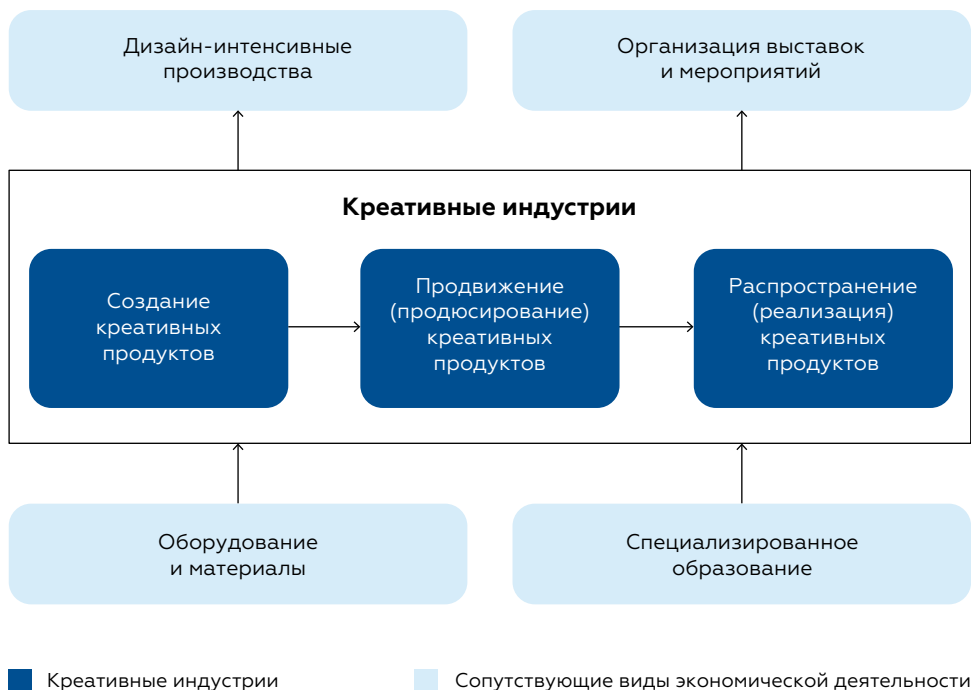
Дизайн-интенсивные производства

Организация выставок и мероприятий

Креативные индустрии

Создание креативных продуктов

Продвижение (продюсирование) креативных продуктов

Распространение (реализация) креативных продуктов

Оборудование и материалы

Специализированное образование

Креативные индустрии

Сопутствующие виды экономической деятельности